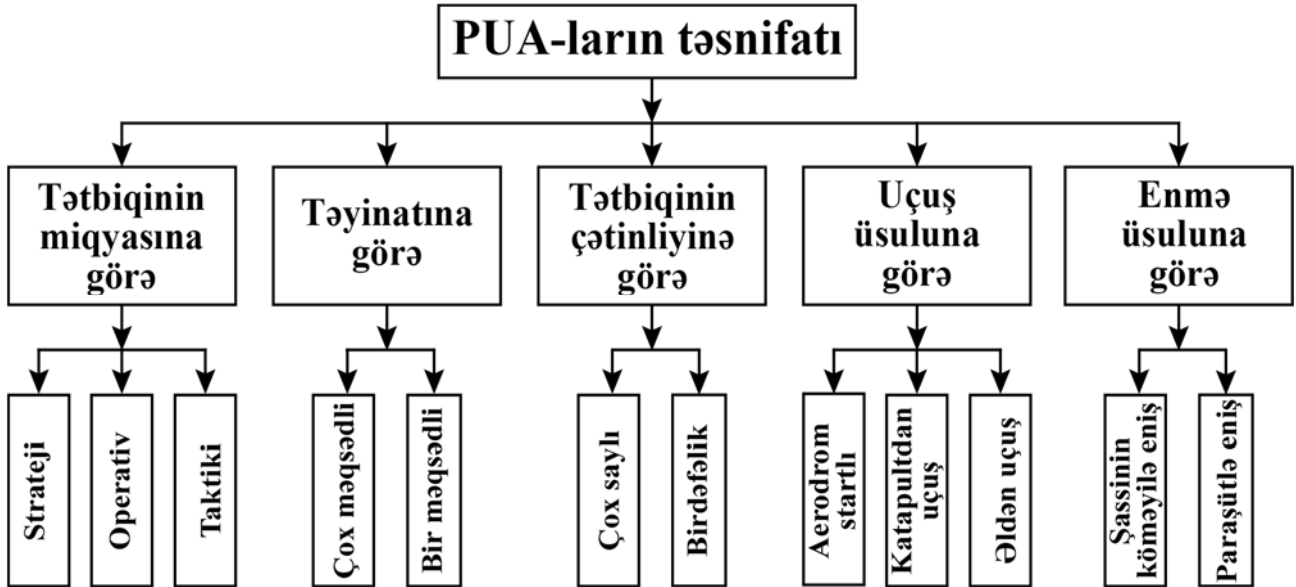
PUA-ların təsnifatı

Tətbiqinin miqyasına görə

Strateji

Operativ

Taktiki

Təyinatına görə

Çox məqsədli

Bir məqsədli

Tətbiqinin çətinliyinə görə

Çox saylı

Birdəfəlik

Uçuş üsuluna görə

Aerodrom startlı

Katapultdan uçuş

Əldən uçuş

Enmə üsuluna görə

Şassinin köməyilə eniş

Paraşütlə eniş